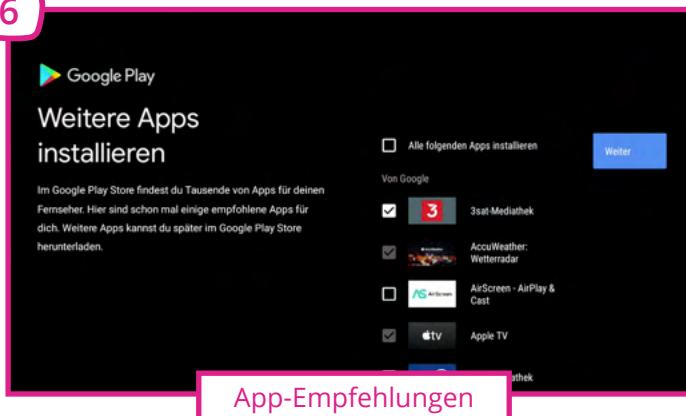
6

Google Play

Weitere Apps installieren

Im Google Play Store findest du Tausende von Apps für deinen Fernseher. Hier sind schon mal einige empfohlene Apps für dich. Weitere Apps kannst du später im Google Play Store herunterladen.

Alle folgenden Apps installieren

Weiter

Von Google

3

3sat-Mediathek

AccuWeather: Wetterradar

AS AirScreen

AirScreen - AirPlay & Cast

Apple TV

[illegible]athek

App-Empfehlungen